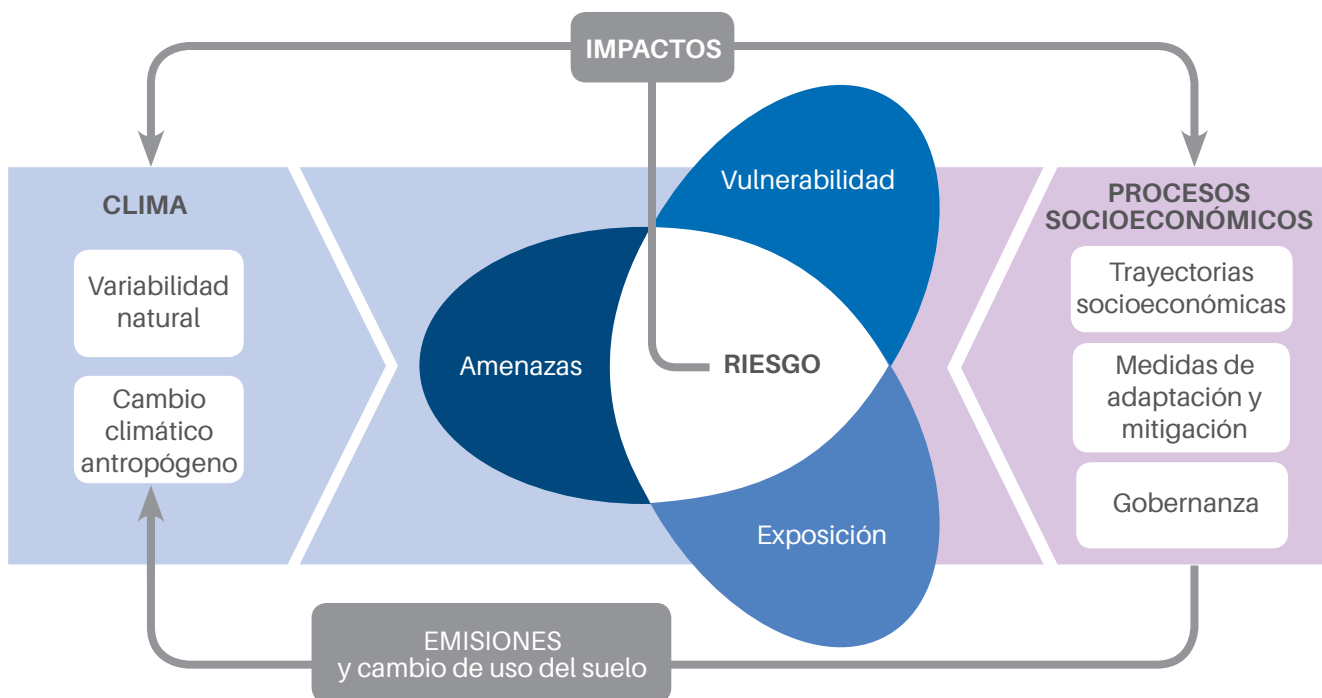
IMPACTOS

CLIMA

Variabilidad natural

Cambio climático antropógeno

Vulnerabilidad

Amenazas

RIESGO

Exposición

PROCESOS SOCIOECONÓMICOS

Trayectorias socioeconómicas

Medidas de adaptación y mitigación

Gobernanza

EMISIONES
y cambio de uso del suelo